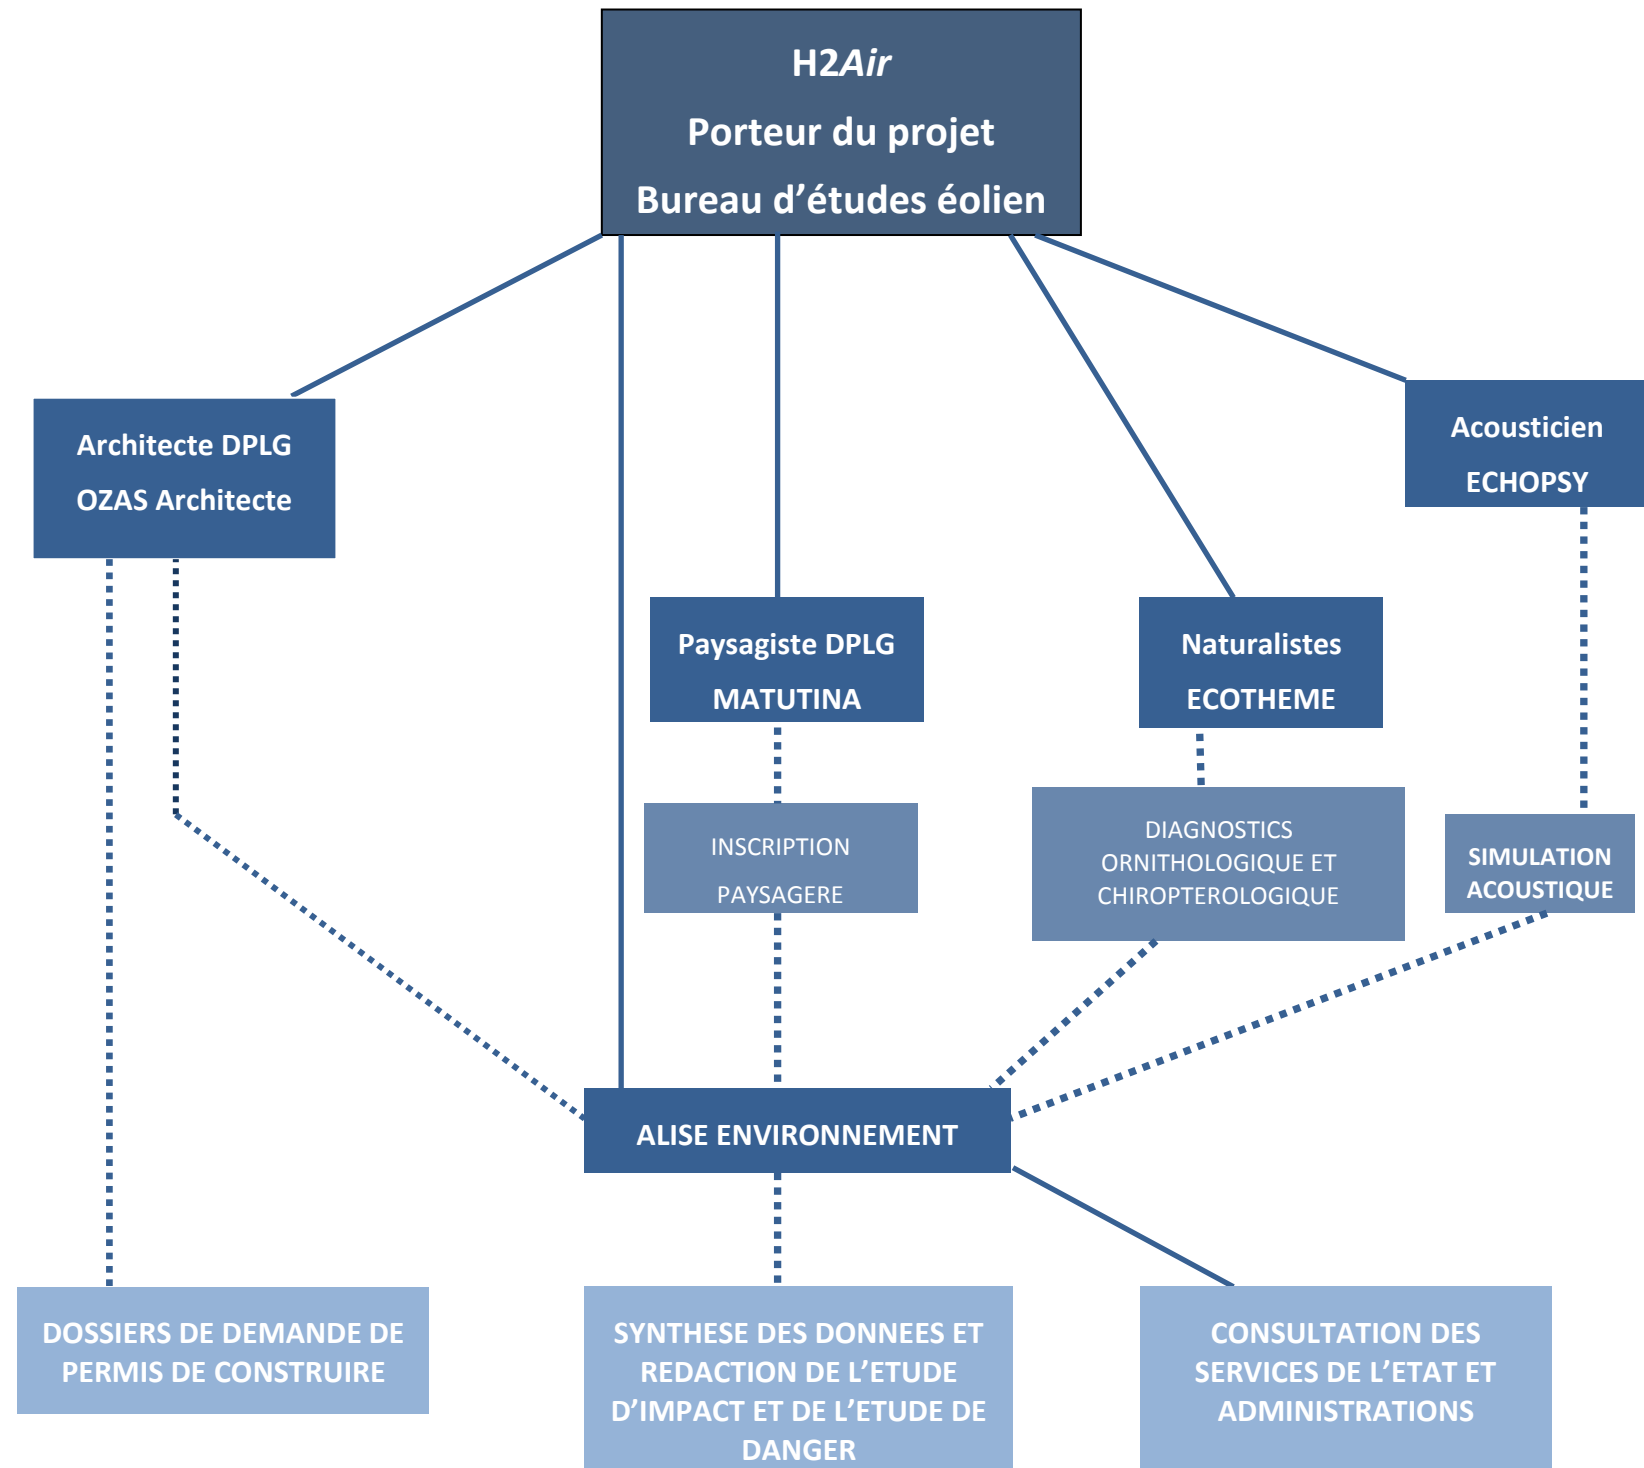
H2Air
Porteur du projet
Bureau d’études éolien

Architecte DPLG
OZAS Architecte

Paysagiste DPLG
MATUTINA

Naturalistes
ECOTHEME

Acousticien
ECHOPSY

INSCRIPTION PAYSAGERE

DIAGNOSTICS ORNITHOLOGIQUE ET CHIROPTEROLOGIQUE

SIMULATION ACOUSTIQUE

ALISE ENVIRONNEMENT

DOSSIERS DE DEMANDE DE PERMIS DE CONSTRUIRE

SYNTHESE DES DONNEES ET REDACTION DE L’ETUDE D’IMPACT ET DE L’ETUDE DE DANGER

CONSULTATION DES SERVICES DE L’ETAT ET ADMINISTRATIONS